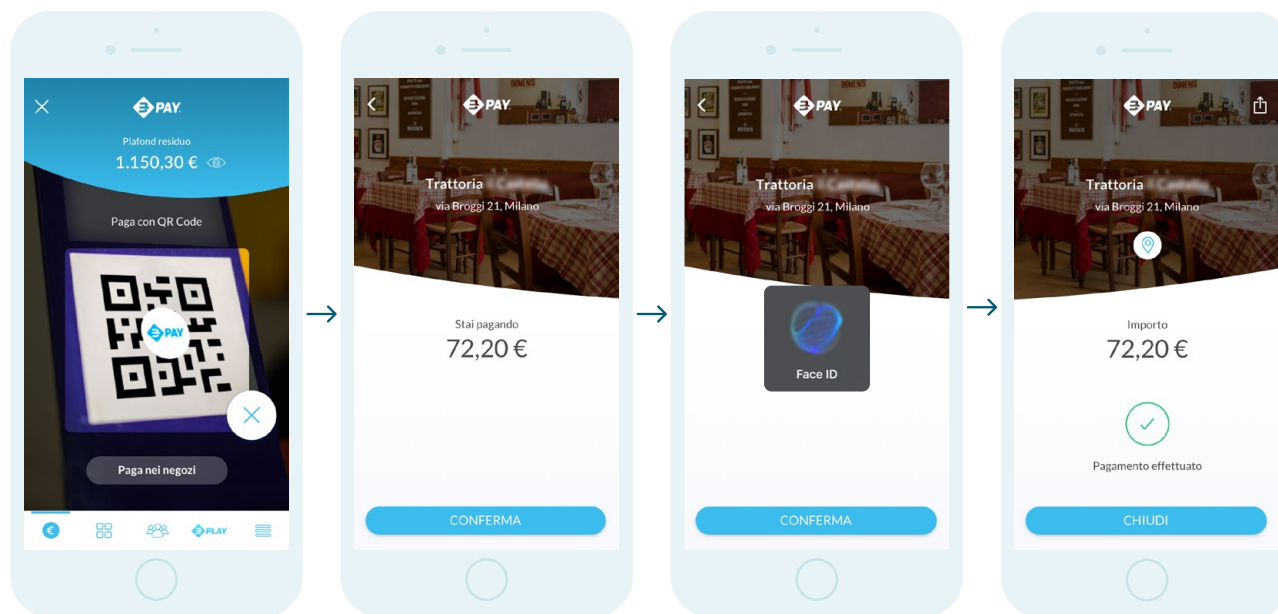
PAY

Plafond residuo
1.150,30 €

Paga con QR Code

PAY

Paga nei negozi

PLAY

PAY

Trattoria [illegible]
via Broggi 21, Milano

Stai pagando
72,20 €

CONFERMA

PAY

Trattoria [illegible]
via Broggi 21, Milano

Face ID

CONFERMA

PAY

Trattoria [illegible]
via Broggi 21, Milano

Importo
72,20 €

Pagamento effettuato

CHIUDI